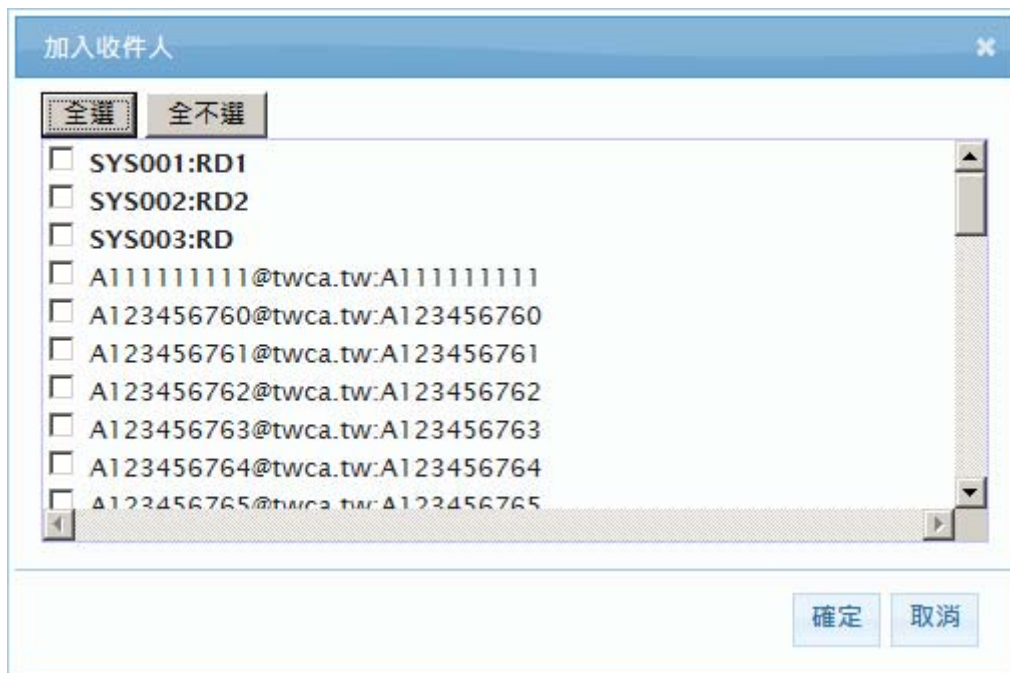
加入收件人

全選 全不選

SYS001:RD1
SYS002:RD2
SYS003:RD
A111111111@twca.tw:A111111111
A123456760@twca.tw:A123456760
A123456761@twca.tw:A123456761
A123456762@twca.tw:A123456762
A123456763@twca.tw:A123456763
A123456764@twca.tw:A123456764
A123456765@twca.tw:A123456765

確定 取消